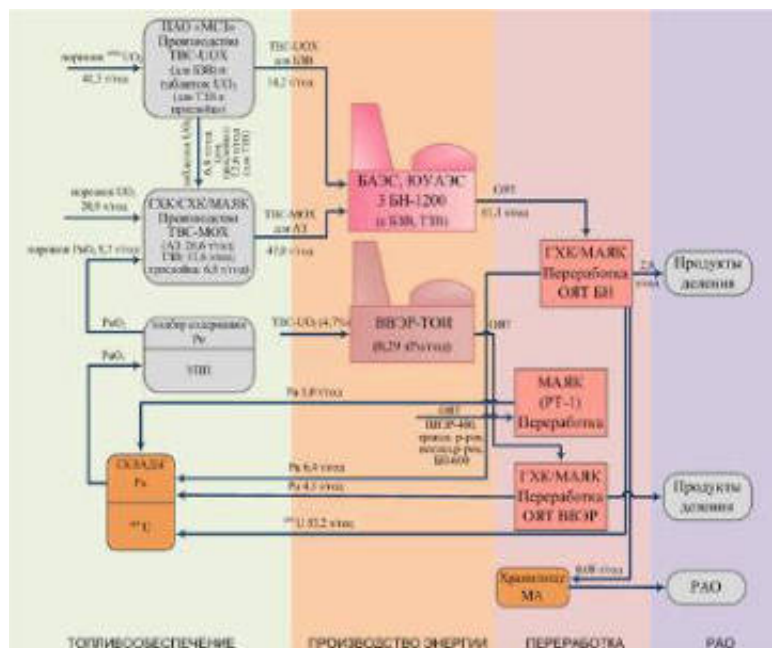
ПАО «МСЗ» Производство ТВС-UOX (для БН8 и таблеток UO₂ (для ТВС в продажу)

порошок ²³⁵UO₂ 41,3 т/год

ТВС-UOX для БН8 14,2 т/год

порошок UO₂ 28,9 т/год

ГХК/СХК/МАЯК Производство ТВС-МОХ (АЗ: 28,6 т/год; ТВЗ: 11,6 т/год; продажа: 6,5 т/год)

порошок PuO₂ 5,7 т/год

ТВС-МОХ для АЗ 47,0 т/год

БАЭС, ЮУАЭС 3 БН-1200 (с БЗВ, ТВЗ)

ОЯТ 61,1 т/год

ГХК/МАЯК Переработка ОЯТ БН

7,8 т/год

Продукты деления

PuO₂

Усилитель содержания Pu

УПП

PuO₂

ТВС-UO₂ (4,7%)

ВВЭР-ТОИ (8,29 ГВт/год)

ОЯТ

Pu 1,0 т/год

МАЯК (РТ-1) Переработка

ОЯТ ВВЭР-440, трансп. р-ры, исслед.р-ры, БН-600

СКЛАДЫ Pu

²³⁸U

Pu 6,4 т/год

Pu 4,3 т/год

ГХК/МАЯК Переработка ОЯТ ВВЭР

Продукты деления

²³⁸U 83,2 т/год

0,08 т/год

Хранилище МА

РАО

ТОПЛИВООБЕСПЕЧЕНИЕ

ПРОИЗВОДСТВО ЭНЕРГИИ

ПЕРЕРАБОТКА

РАО